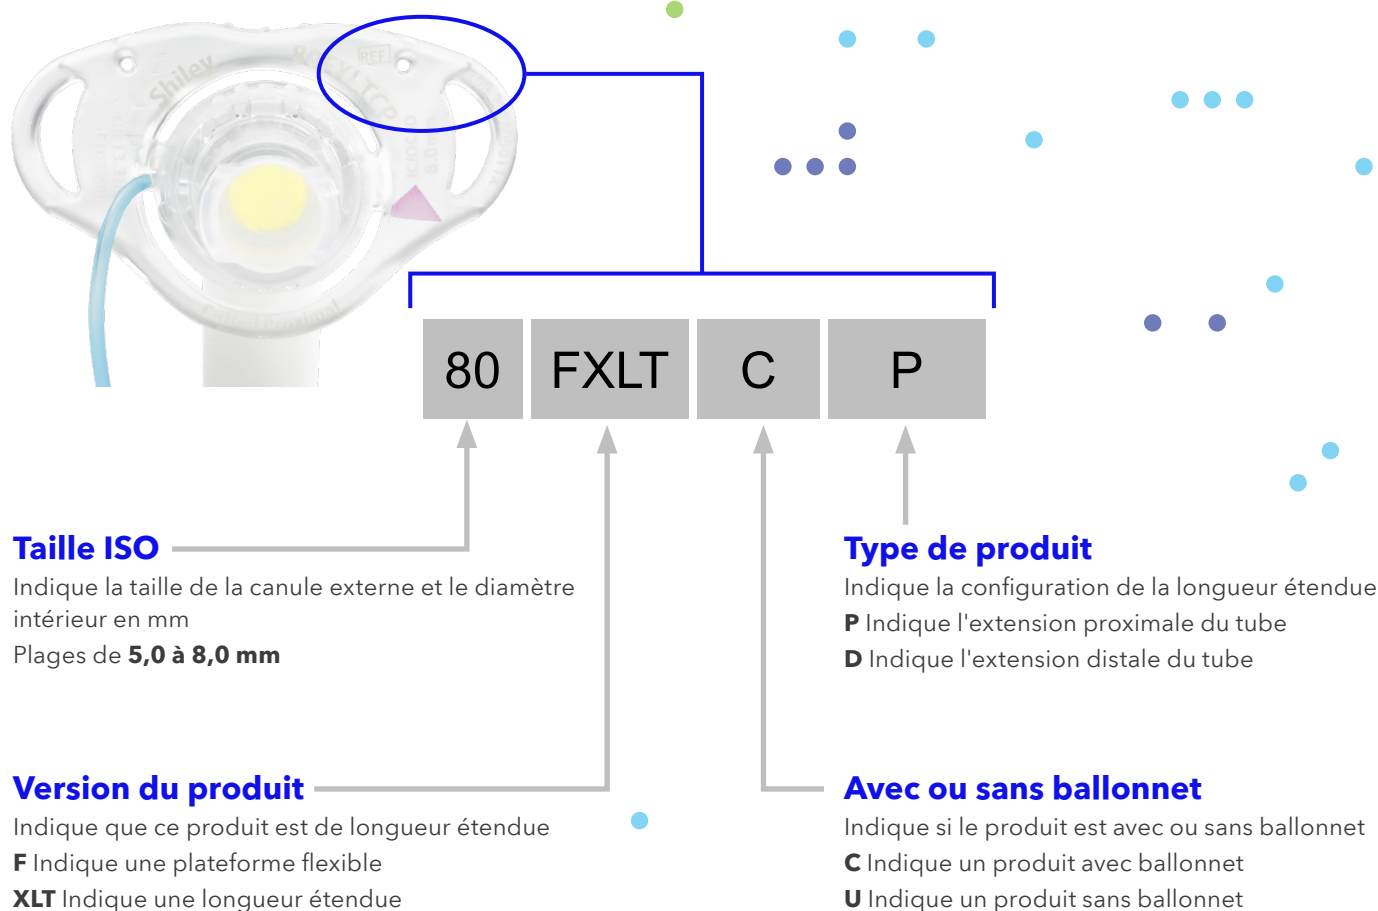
Shiley

REF

80 | FXLT | C | P

Taille ISO
Indique la taille de la canule externe et le diamètre intérieur en mm
Plages de **5,0 à 8,0 mm**

Type de produit
Indique la configuration de la longueur étendue
**P** Indique l'extension proximale du tube
**D** Indique l'extension distale du tube

Version du produit
Indique que ce produit est de longueur étendue
**F** Indique une plateforme flexible
**XLT** Indique une longueur étendue

Avec ou sans ballonnet
Indique si le produit est avec ou sans ballonnet
**C** Indique un produit avec ballonnet
**U** Indique un produit sans ballonnet